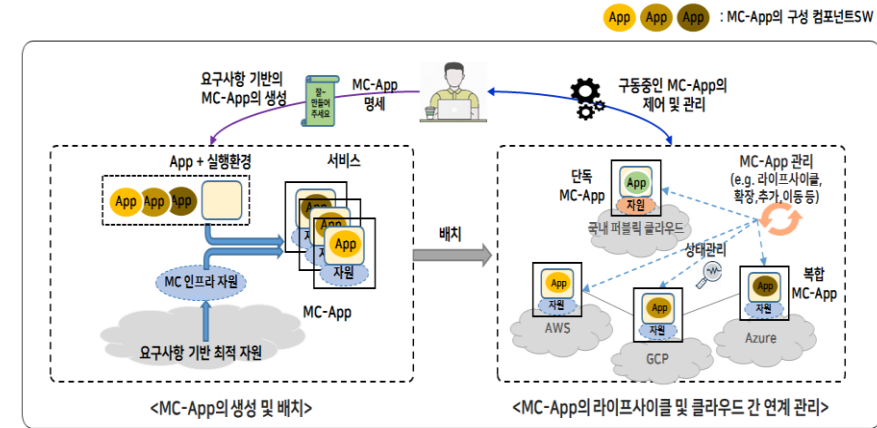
App App App : MC-App의 구성 컴포넌트SW

요구사항 기반의 MC-App의 생성

잘~ 만들어 주세요

MC-App 명세

구동중인 MC-App의 제어 및 관리

App + 실행환경

App App App

서비스

App 자원

App 자원

App 자원

MC 인프라 자원

MC-App

요구사항 기반 최적 자원

배치

단독 MC-App

App 자원

국내 퍼블릭 클라우드

MC-App 관리 (e.g. 라이프사이클, 확장,추가,이동 등)

상태관리

App 자원

AWS

App 자원

GCP

App 자원

Azure

복합 MC-App

<MC-App의 생성 및 배치>

<MC-App의 라이프사이클 및 클라우드 간 연계 관리>